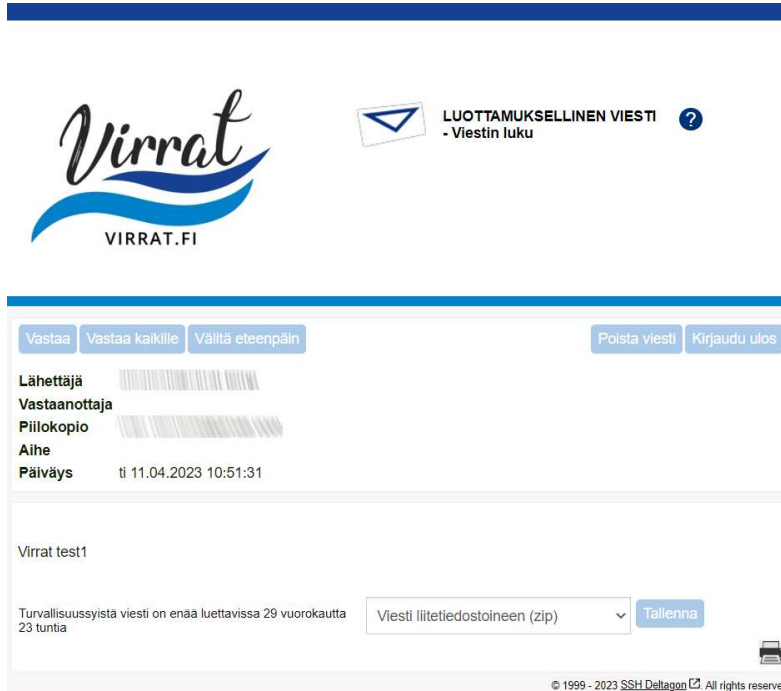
Virrat
VIRRAT.FI

LUOTTAMUKSELLINEN VIESTI
- Viestin luku

?

Vastaa Vastaa kaikille Välitä eteenpäin

Poista viesti Kirjaudu ulos

Lähettäjä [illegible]
Vastaanottaja
Piilokopio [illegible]
Aihe
Päiväys ti 11.04.2023 10:51:31

Virrat test1

Turvallisuussyistä viesti on enää luettavissa 29 vuorokautta 23 tuntia

Viesti liitetiedostoineen (zip)

Tallenna

© 1999 - 2023 SSH Deltagon. All rights reserve